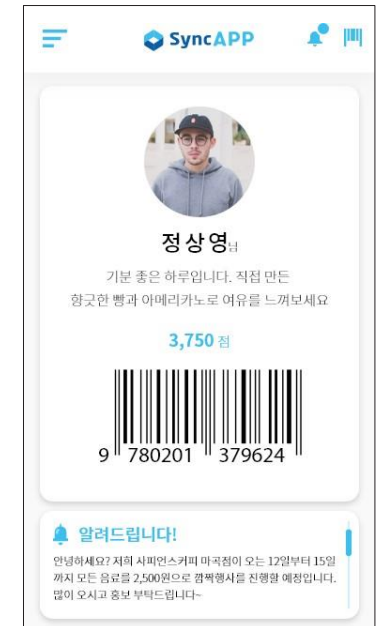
SyncAPP

정상영님

기분 좋은 하루입니다. 직접 만든 향긋한 빵과 아메리카노로 여유를 느껴보세요

3,750 점

9 780201 379624

알려드립니다!

안녕하세요? 저희 사피언스커피 마곡점이 오는 12일부터 15일까지 모든 음료를 2,500원으로 깜짝행사를 진행할 예정입니다. 많이 오시고 홍보 부탁드립니다~